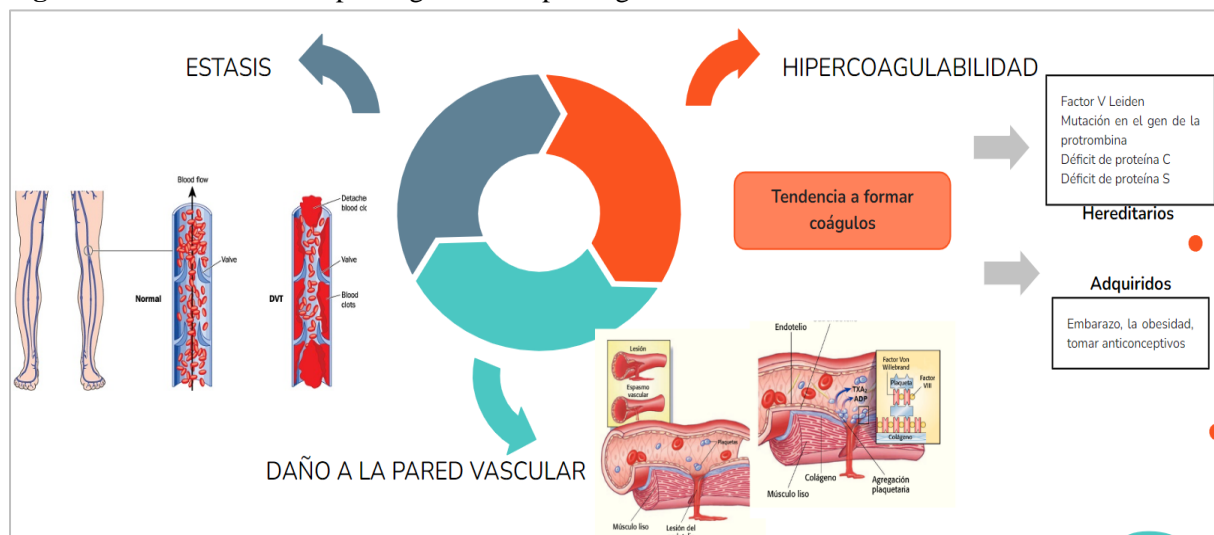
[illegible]

ESTASIS

HIPERCOAGULABILIDAD

Factor V Leiden
Mutación en el gen de la protrombina
Déficit de proteína C
Déficit de proteína S

Hereditarios

Tendencia a formar coágulos

Adquiridos

Embarazo, la obesidad, tomar anticonceptivos

Blood flow

Valve

Normal

Detached blood clo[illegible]

Valve

DVT

Blood clots

DAÑO A LA PARED VASCULAR

Lesión

Espasmo vascular

Plaquetas

Músculo liso

Lesión del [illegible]

Endotelio

Factor Von Willebrand

Plaqueta

Factor VIII

$TXA_2$

ADP

Colágeno

Colágeno

Músculo liso

Agregación plaquetaria